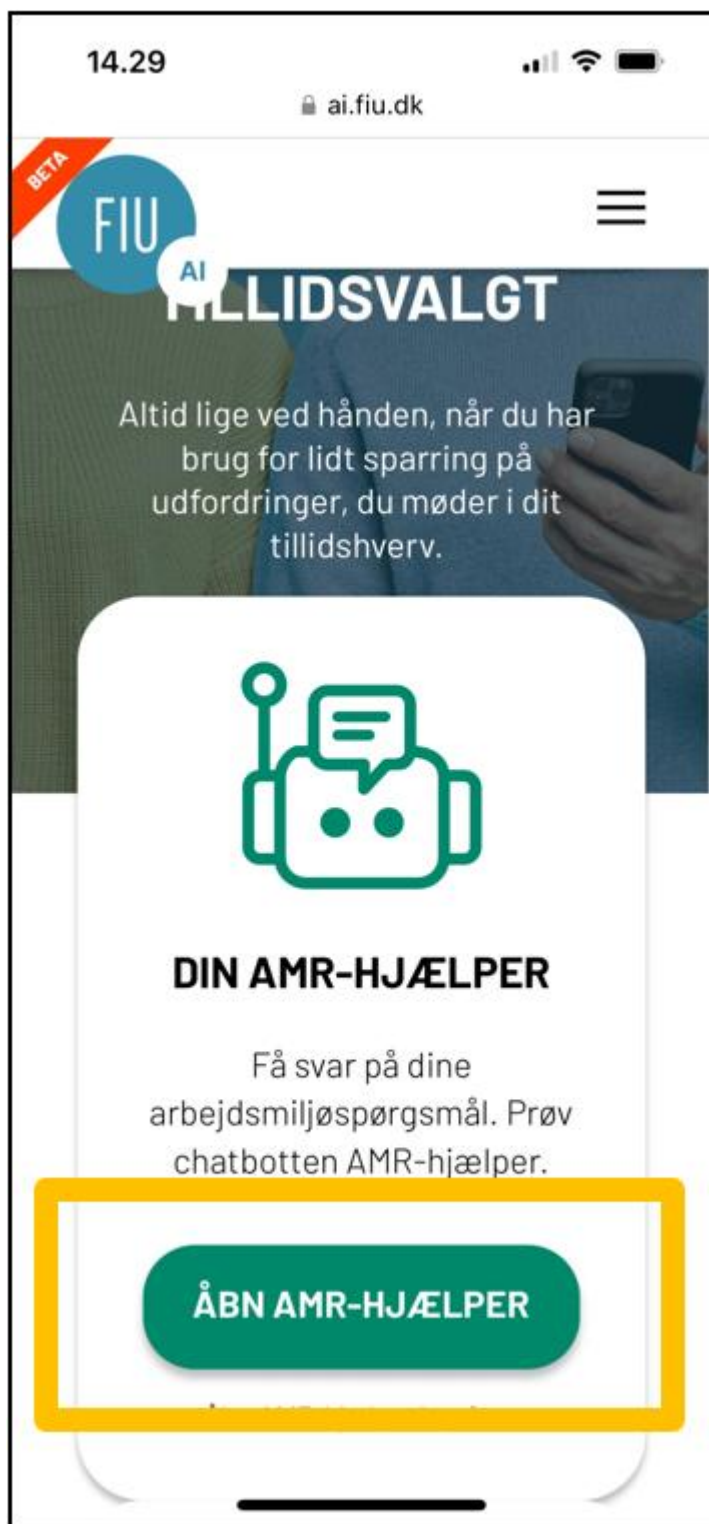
14.29

ai.fiu.dk

BETA

FIU

AI

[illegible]LLIDSVALGT

Altid lige ved hånden, når du har brug for lidt sparring på udfordringer, du møder i dit tillidshverv.

DIN AMR-HJÆLPER

Få svar på dine arbejdsmiljøspørgsmål. Prøv chatbotten AMR-hjælper.

ÅBN AMR-HJÆLPER

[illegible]